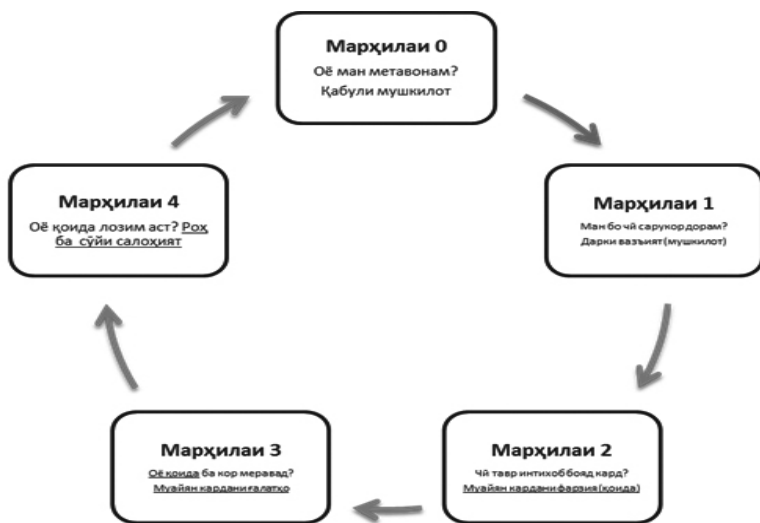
Марҳилаи 0
Оё ман метавонам?
Қабули мушкилот

Марҳилаи 1
Ман бо чӣ сарукор дорам?
Дарки вазъият(мушкилот)

Марҳилаи 2
Чӣ тавр интихоб бояд кард?
Муайян кардани фарзия(қоида)

Марҳилаи 3
Оё қоида ба кор меравад?
Муайян кардани ғалатҳо

Марҳилаи 4
Оё қоида лозим аст? Роҳ ба сӯйи салоҳият